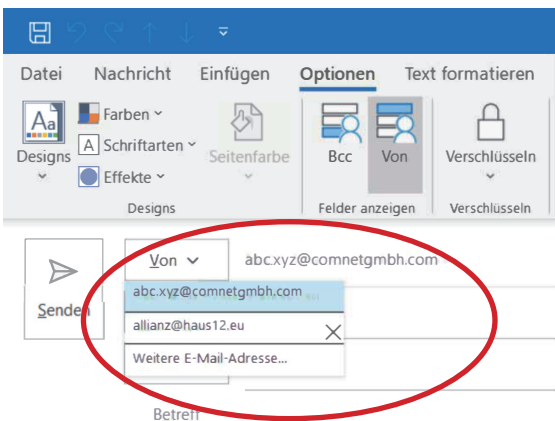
Datei Nachricht Einfügen Optionen Text formatieren

Designs

Farben

Schriftarten

Effekte

Seitenfarbe

Designs

Bcc

Von

Felder anzeigen

Verschlüsseln

Verschlüsseln

Senden

Von

abc.xyz@comnetgmbh.com

abc.xyz@comnetgmbh.com

allianz@haus12.eu

Weitere E-Mail-Adresse...

Betreff